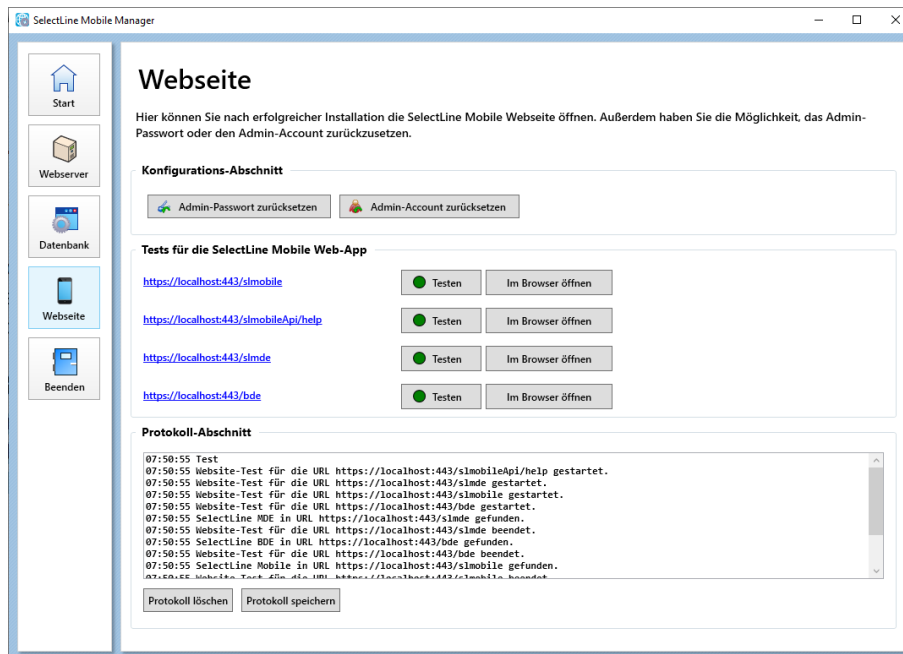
SelectLine Mobile Manager

Start

Webserver

Datenbank

Webseite

Beenden

Webseite

Hier können Sie nach erfolgreicher Installation die SelectLine Mobile Webseite öffnen. Außerdem haben Sie die Möglichkeit, das Admin-Passwort oder den Admin-Account zurückzusetzen.

Konfigurations-Abschnitt

Admin-Passwort zurücksetzen

Admin-Account zurücksetzen

Tests für die SelectLine Mobile Web-App

https://localhost:443/slmobile

Testen

Im Browser öffnen

https://localhost:443/slmobileApi/help

Testen

Im Browser öffnen

https://localhost:443/slmde

Testen

Im Browser öffnen

https://localhost:443/bde

Testen

Im Browser öffnen

Protokoll-Abschnitt

07:50:55 Test
07:50:55 Website-Test für die URL https://localhost:443/slmobileApi/help gestartet.
07:50:55 Website-Test für die URL https://localhost:443/slmde gestartet.
07:50:55 Website-Test für die URL https://localhost:443/slmobile gestartet.
07:50:55 Website-Test für die URL https://localhost:443/bde gestartet.
07:50:55 SelectLine MDE in URL https://localhost:443/slmde gefunden.
07:50:55 Website-Test für die URL https://localhost:443/slmde beendet.
07:50:55 SelectLine BDE in URL https://localhost:443/bde gefunden.
07:50:55 Website-Test für die URL https://localhost:443/bde beendet.
07:50:55 SelectLine Mobile in URL https://localhost:443/slmobile gefunden.
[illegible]

Protokoll löschen

Protokoll speichern